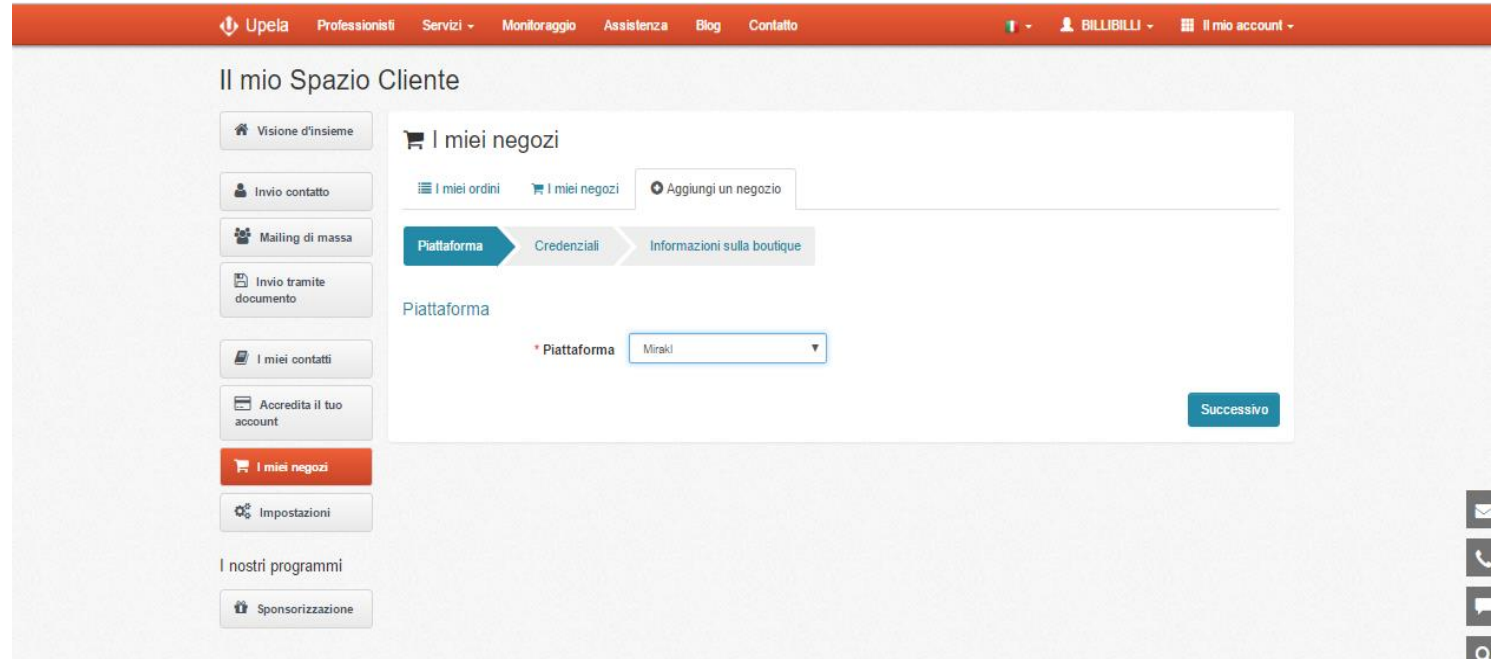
Upela Professionisti Servizi Monitoraggio Assistenza Blog Contatto BILLIBILLI Il mio account

Il mio Spazio Cliente

Visione d'insieme

Invio contatto

Mailing di massa

Invio tramite documento

I miei contatti

Accredita il tuo account

I miei negozi

Impostazioni

I nostri programmi

Sponsorizzazione

I miei negozi

I miei ordini
I miei negozi
Aggiungi un negozio

Piattaforma
Credenziali
Informazioni sulla boutique

Piattaforma

* Piattaforma Mirakl

Successivo